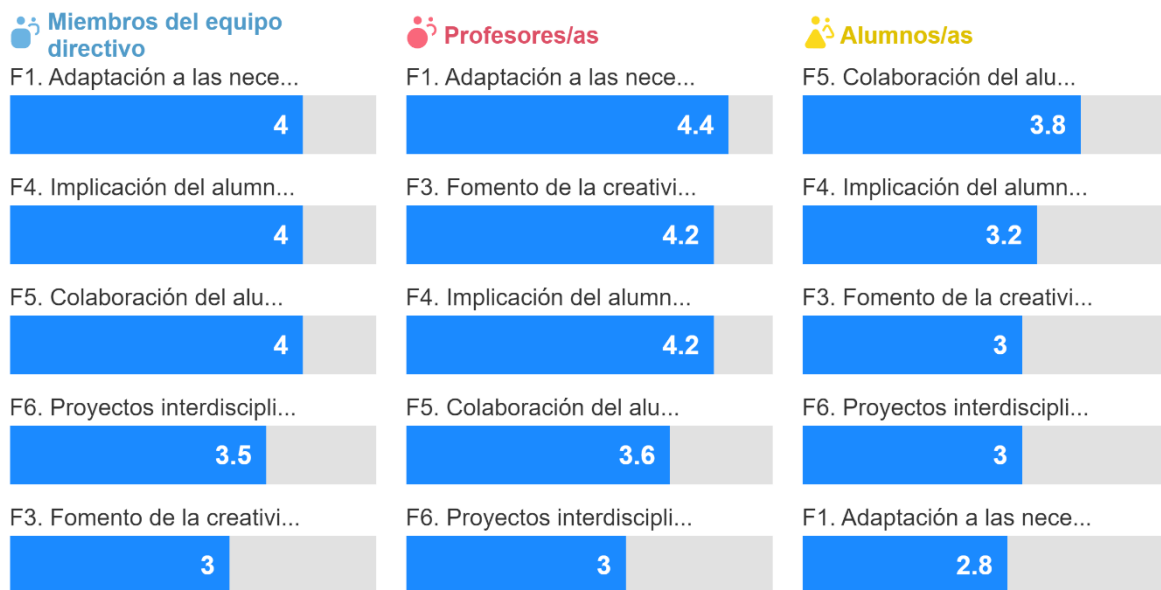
Miembros del equipo directivo

F1. Adaptación a las nece...
4

F4. Implicación del alumn...
4

F5. Colaboración del alu...
4

F6. Proyectos interdiscipli...
3.5

F3. Fomento de la creativi...
3

Profesores/as

F1. Adaptación a las nece...
4.4

F3. Fomento de la creativi...
4.2

F4. Implicación del alumn...
4.2

F5. Colaboración del alu...
3.6

F6. Proyectos interdiscipli...
3

Alumnos/as

F5. Colaboración del alu...
3.8

F4. Implicación del alumn...
3.2

F3. Fomento de la creativi...
3

F6. Proyectos interdiscipli...
3

F1. Adaptación a las nece...
2.8